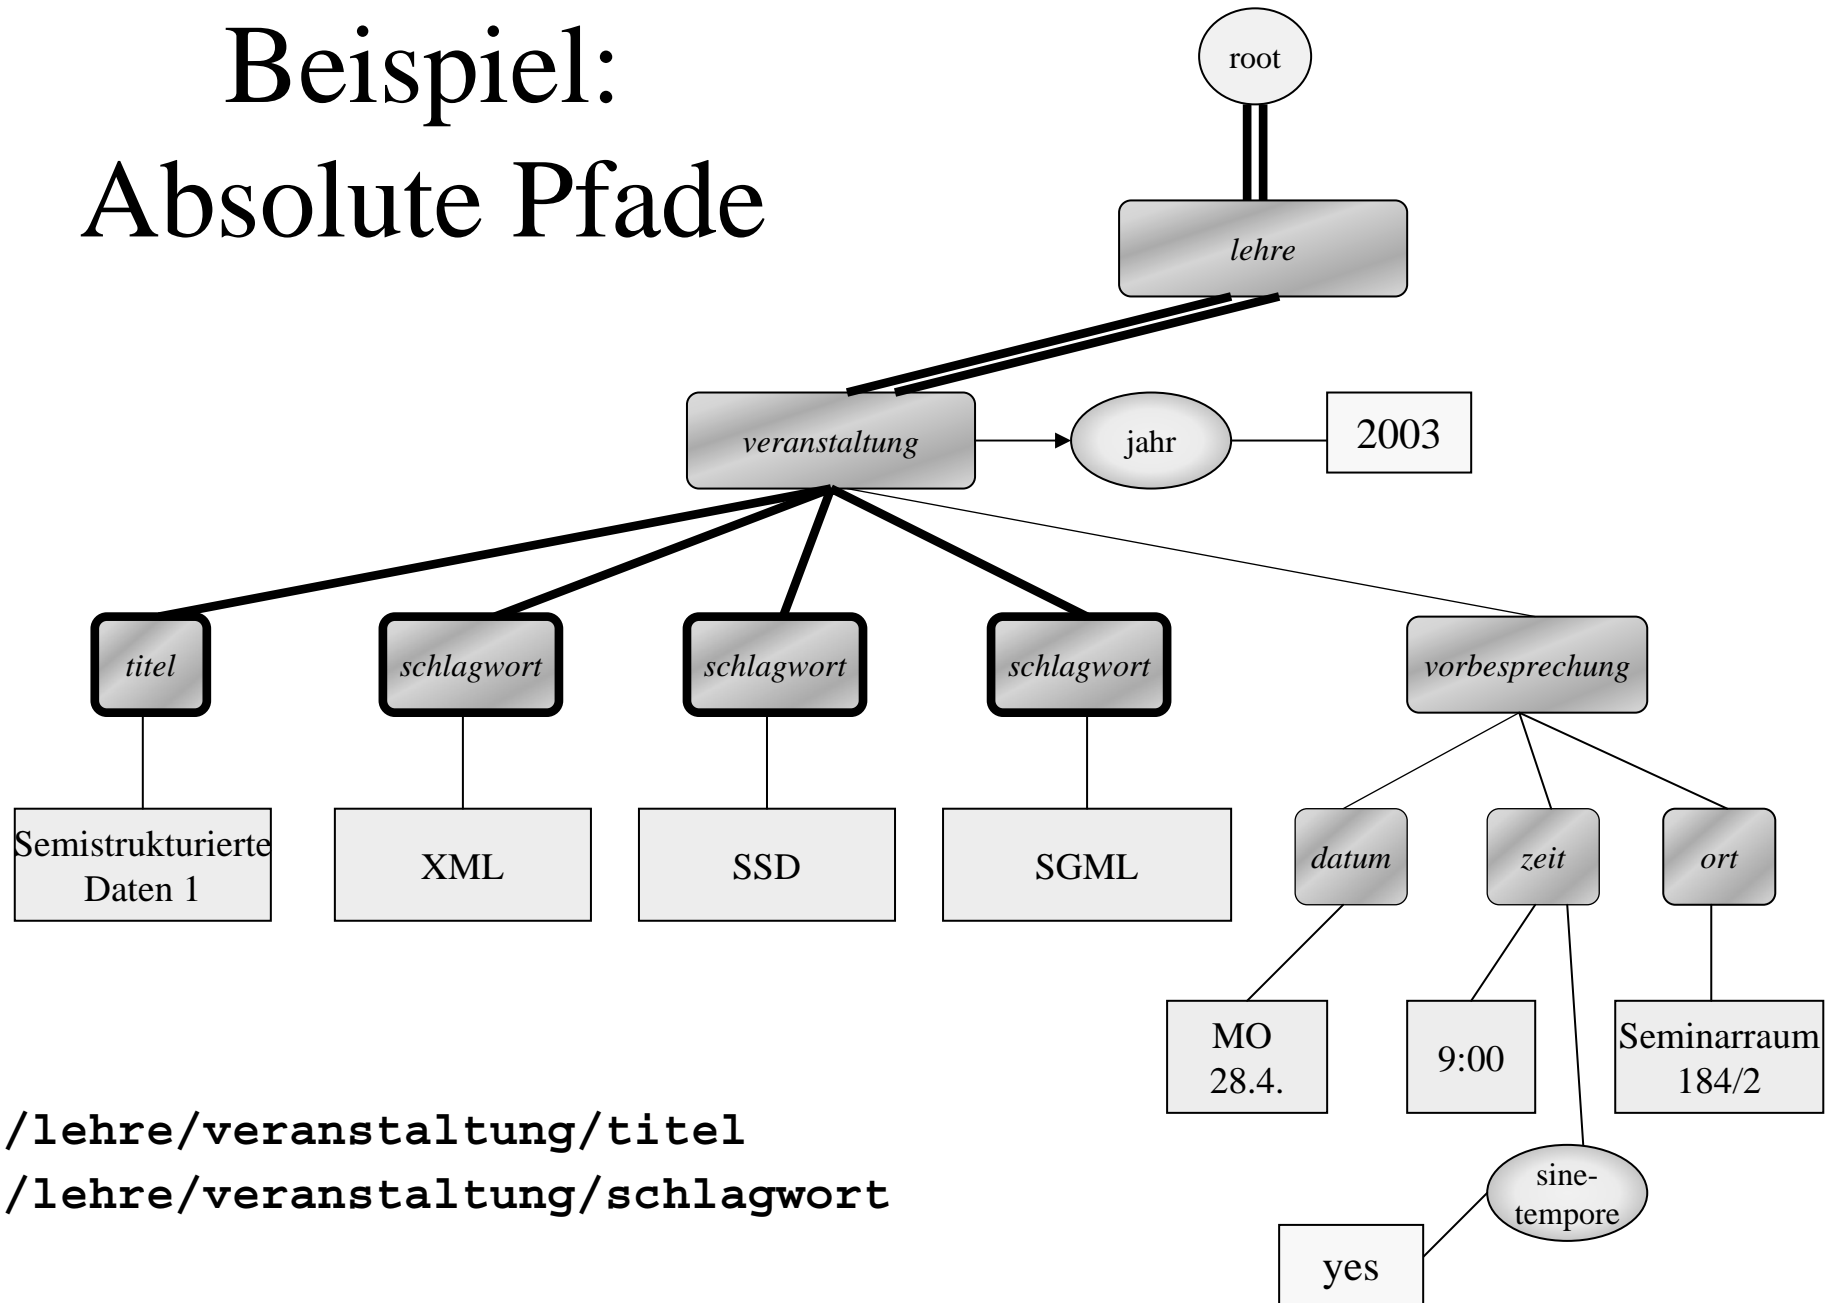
Beispiel: Absolute Pfade

root

lehre

veranstaltung

jahr

2003

titel

schlagwort

schlagwort

schlagwort

vorbesprechung

Semistrukturierte Daten 1

XML

SSD

SGML

datum

zeit

ort

MO 28.4.

9:00

Seminarraum 184/2

sine-tempore

yes

/lehre/veranstaltung/titel
/lehre/veranstaltung/schlagwort